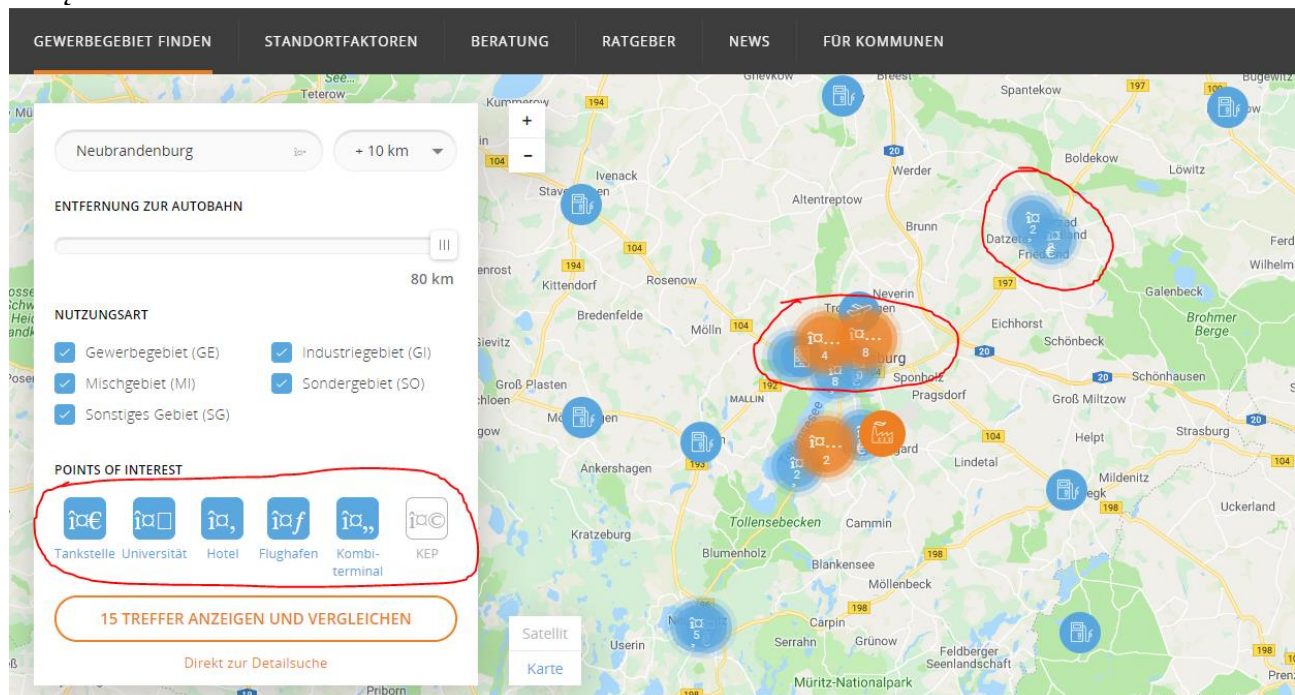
GEWERBEGEBIET FINDEN STANDORTFAKTOREN BERATUNG RATGEBER NEWS FÜR KOMMUNEN

Neubrandenburg

+ 10 km

ENTFERNUNG ZUR AUTOBAHN

80 km

NUTZUNGSART

Gewerbegebiet (GE)
Industriegebiet (GI)
Mischgebiet (MI)
Sondergebiet (SO)
Sonstiges Gebiet (SG)

POINTS OF INTEREST

î¤€ î¤□ î¤, î¤f î¤„ î¤©

Tankstelle Universität Hotel Flughafen Kombi-terminal KEP

15 TREFFER ANZEIGEN UND VERGLEICHEN

Direkt zur Detailsuche

+
−

Satellit
Karte

Teterow Kummerow Ivenack Stavenhagen Rosenow Kittendorf Bredenfelde Mölln Gievitz Groß Plasten Malchow Ankershagen Kratzeburg Blumenholz Tollensebecken Cammin Blankensee Möllenbeck Carpin Serrahn Grünow Userin Priborn Müritz-Nationalpark Feldberger Seenlandschaft Altentreptow Werder Brunn Neverin Eichhorst Schönbeck Sponholz Pragsdorf Lindetal Groß Miltzow Helpt Strasburg Mildenitz Uckerland Schönhausen Galenbeck Brohmer Berge Friedland Datzetal Boldekow Löwitz Spantekow Ferd Wilhelm Bugewitz Prenz Gnevkow Breest MALLIN Neubrandenburg

î¤ 2
î¤... 4
î¤... 8
î¤ 8
î¤ 2
î¤ 5

194 104 104 194 20 197 20 20 104 104 198 198 198 193 192 197 20 198